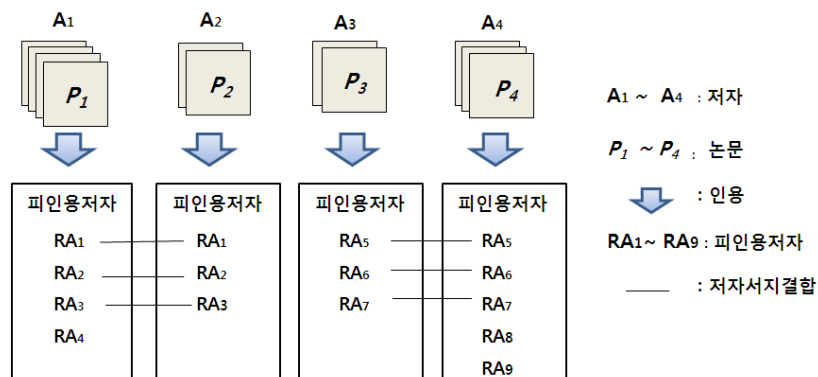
$A_1$ $A_2$ $A_3$ $A_4$

$P_1$ $P_2$ $P_3$ $P_4$

피인용저자
$RA_1$
$RA_2$
$RA_3$
$RA_4$

피인용저자
$RA_1$
$RA_2$
$RA_3$

피인용저자
$RA_5$
$RA_6$
$RA_7$

피인용저자
$RA_5$
$RA_6$
$RA_7$
$RA_8$
$RA_9$

$A_1$ ~ $A_4$ : 저자

$P_1$ ~ $P_4$ : 논문

: 인용

$RA_1$~ $RA_9$ : 피인용저자

: 저자서지결합